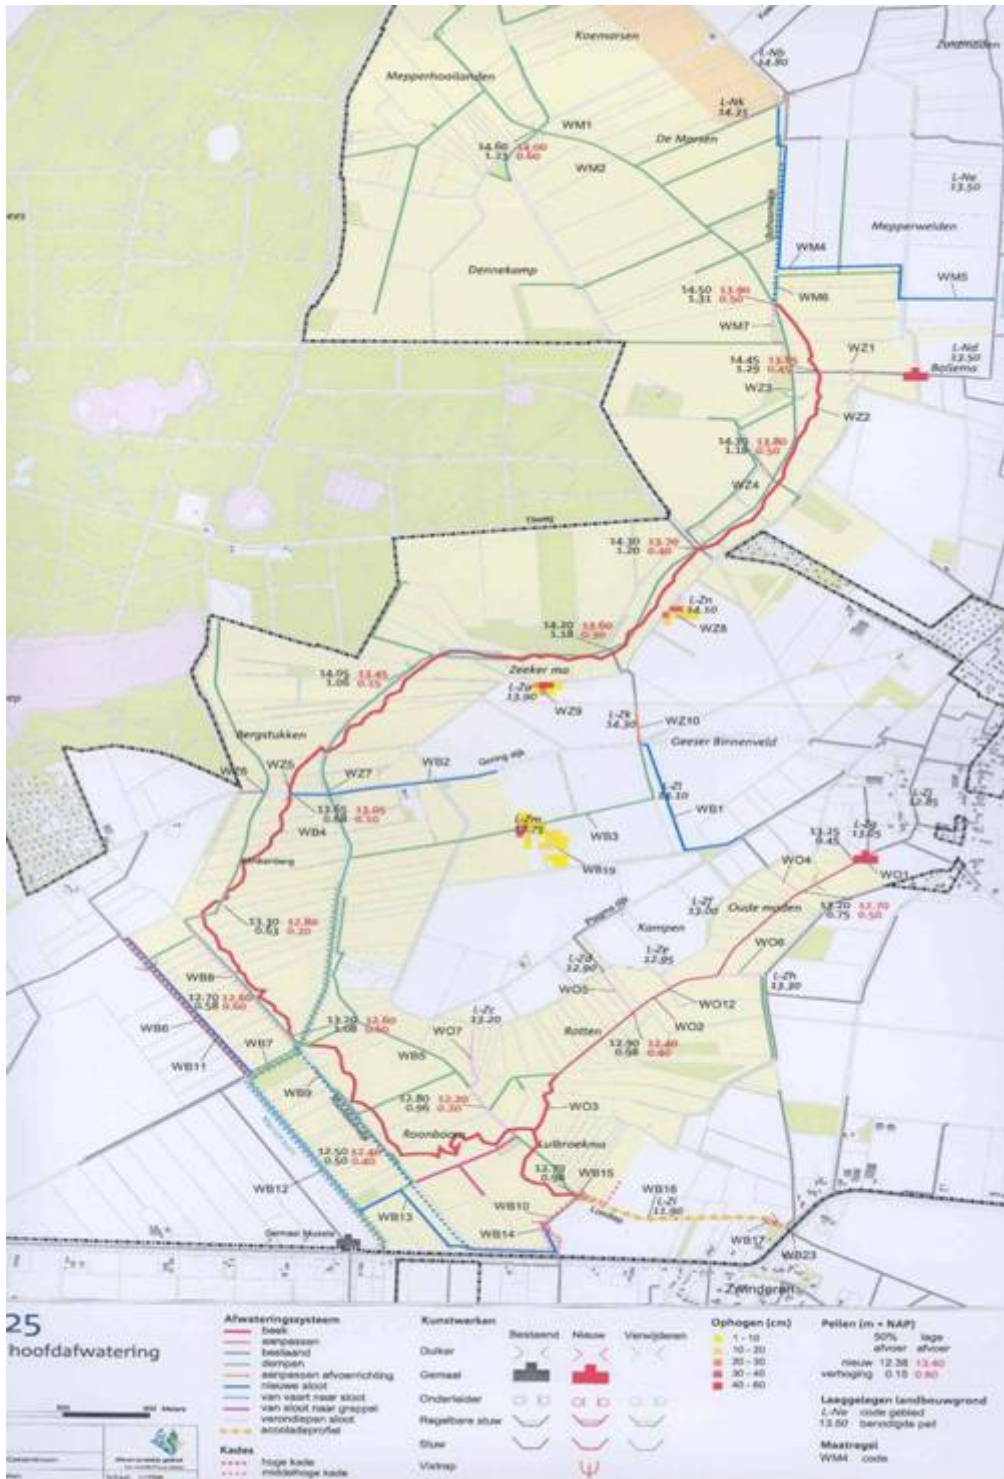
Koemarsen

Zuidmaden

L-Nb
14.80

Mepperhooilanden

L-Nk
14.25

WM1

14.60 14.00
1.13 0.60

De Marsen

WM2

L-Ne
13.50

Mepperweiden

WM4

WM5

Dennekamp

14.50 13.90
1.31 0.50

WM6

WM7

WZ1

L-Nd
13.50

14.45 13.75
1.25 0.45

Boljeme

WZ3

WZ2

14.35 13.80
1.18 0.50

WZ4

14.30 13.70
1.20 0.40

L-Zn
14.50

14.20 13.50
1.18 0.30

WZ8

14.05 13.45
1.05 0.15

Zeeker ma

L-Zp
13.90

WZ9

L-Zk
14.30

WZ10

Geeser Binnenveld

Bergstukken

WZ5

WZ7

WB2

L-Zl
14.10

WB1

13.65 13.05
0.88 0.50

WB4

L-Zm
13.75

WB3

L-Zj
12.85

13.25
0.45

L-Zg
13.65

WB19

WO4

WO1

13.30 12.80
0.63 0.30

L-Zf
13.00

Oude maden

13.20 12.70
0.75 0.50

Kampen

WO6

L-Zd
12.90

L-Ze
12.85

L-Zh
13.20

WB8

12.70 13.60
0.58 0.60

WO5

L-Zc
13.20

WO12

WB6

13.20 12.60
1.08 0.60

WO7

Rotten

WO2

WB11

WB7

WB5

12.90 12.40
0.98 0.40

WB9

12.80 12.20
0.96 0.30

WO3

Roonboom

Lulbroekma

12.50 12.40
0.50 0.40

12.70
0.98

WB15

WB18

L-Zi
13.80

WB12

WB10

WB13

WB14

Gemaal Musselk

WB17

WB23

Zwindgres

25
hoofdafwatering

Afwateringssysteem
beek
aanpassen
bestaand
dempen
aanpassen afvoerrichting
nieuwe sloot
van vaart naar sloot
van sloot naar greppel
verondiepen sloot
accoladeprofiel
Kades
hoge kade
middelhoge kade

Kunstwerken
Bestaand Nieuw Verwijderen
Duiker
Gemaal
Onderleider
Regelbare stuw
Stuw
Vistrap

Ophogen (cm)
1 - 10
10 - 20
20 - 30
30 - 40
40 - 60

Peilen (m + NAP)
50% afvoer lage afvoer
nieuw 12.38 13.40
verhoging 0.15 0.60

Laaggelegen landbouwgrond
L-Ne code gebied
13.50 benodigde peil

Maatregel
WM4 code